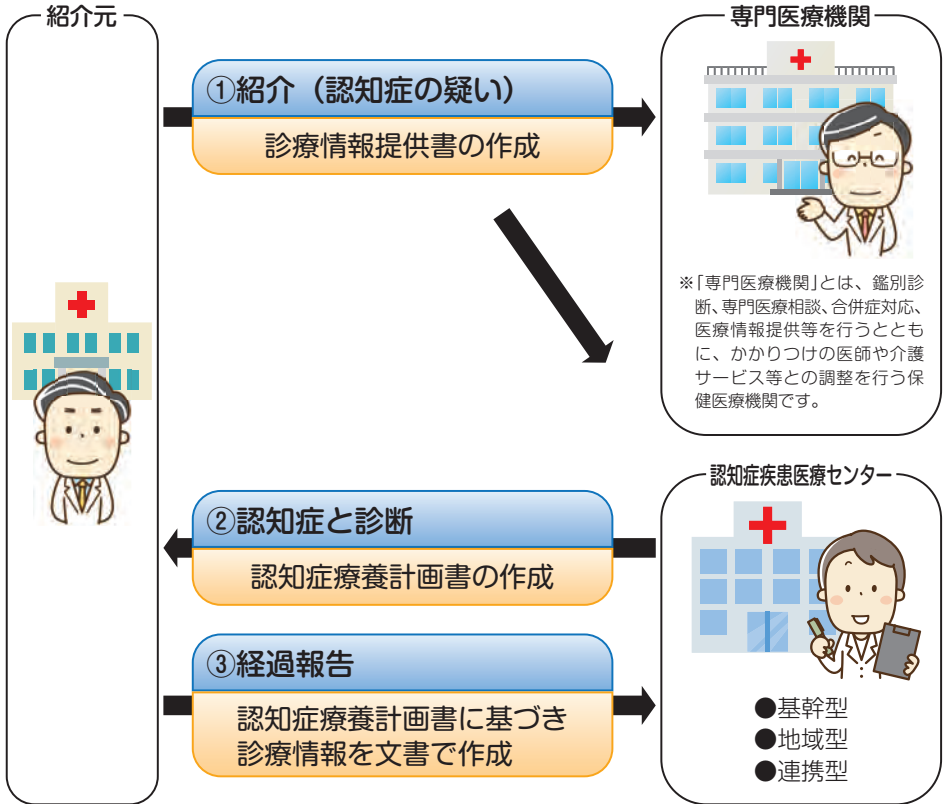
紹介元

①紹介（認知症の疑い）

診療情報提供書の作成

専門医療機関

※「専門医療機関」とは、鑑別診断、専門医療相談、合併症対応、医療情報提供等を行うとともに、かかりつけの医師や介護サービス等との調整を行う保健医療機関です。

②認知症と診断

認知症療養計画書の作成

認知症疾患医療センター

③経過報告

認知症療養計画書に基づき診療情報を文書で作成

●基幹型
●地域型
●連携型